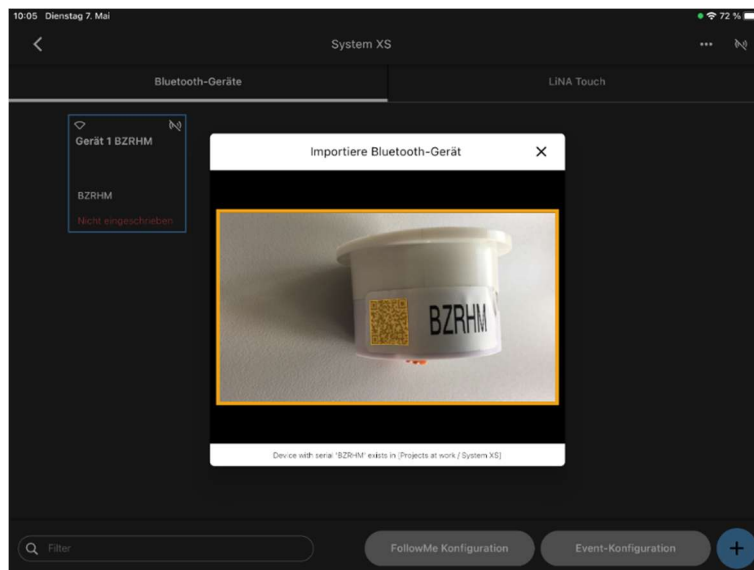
10:05 Dienstag 7. Mai

72 %

System XS

Bluetooth-Geräte

LiNA Touch

Gerät 1 BZRHM

BZRHM

Nicht eingeschrieben

Importiere Bluetooth-Gerät

BZRHM

Device with serial 'BZRHM' exists in [Projects at work / System XS]

Filter

FollowMe Konfiguration

Event-Konfiguration

+